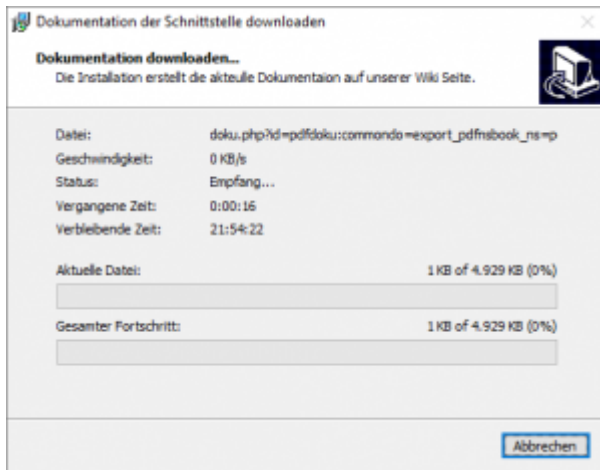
Dokumentation der Schnittstelle downloaden

Dokumentation downloaden...
Die Installation erstellt die akteulle Dokumentaion auf unserer Wiki Seite.

Datei: doku.php?id=pdfdoku:commondo=export_pdfnsbook_ns=p
Geschwindigkeit: 0 KB/s
Status: Empfang...
Vergangene Zeit: 0:00:16
Verbleibende Zeit: 21:54:22

Aktuelle Datei: 1 KB of 4.929 KB (0%)

Gesamter Fortschritt: 1 KB of 4.929 KB (0%)

Abbrechen